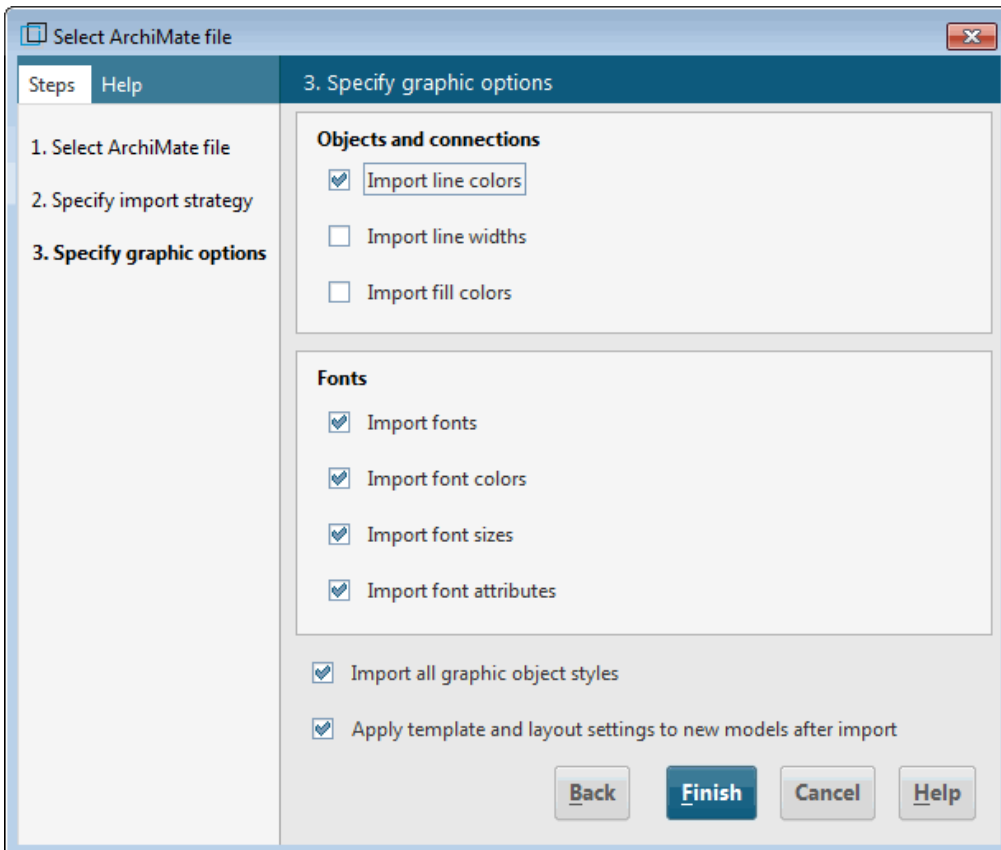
Select ArchiMate file

Steps
Help

1. Select ArchiMate file
2. Specify import strategy
3. Specify graphic options

3. Specify graphic options

Objects and connections
Import line colors
Import line widths
Import fill colors

Fonts
Import fonts
Import font colors
Import font sizes
Import font attributes

Import all graphic object styles
Apply template and layout settings to new models after import

Back
Finish
Cancel
Help